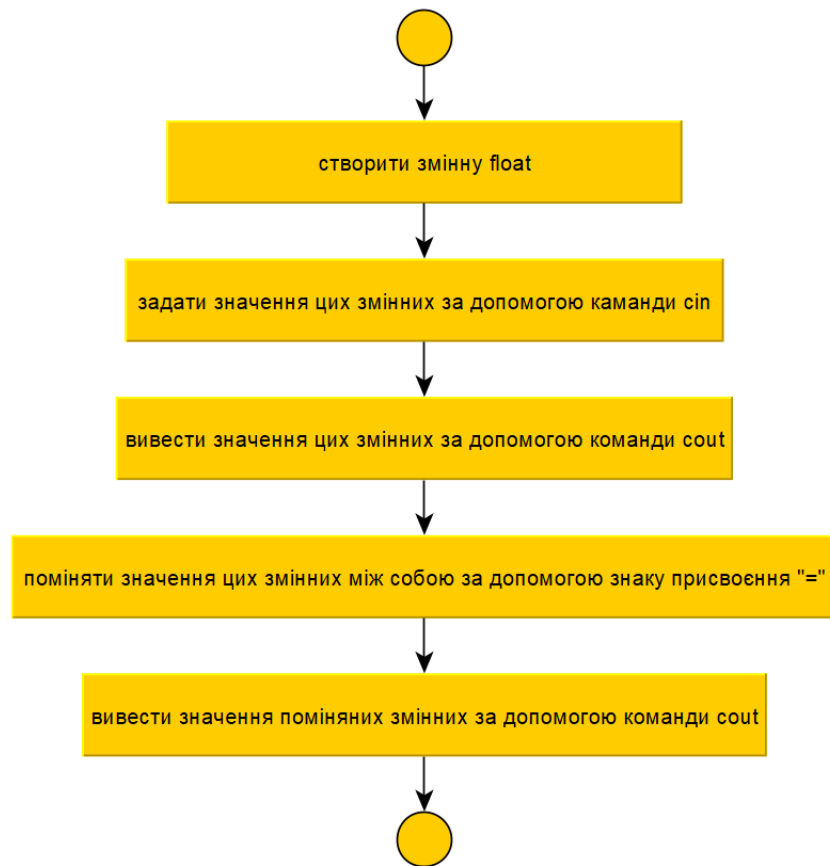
створити змінну float

задати значення цих змінних за допомогою каманди cin

вивести значення цих змінних за допомогою команди cout

поміняти значення цих змінних між собою за допомогою знаку присвоєння "="

вивести значення поміняних змінних за допомогою команди cout